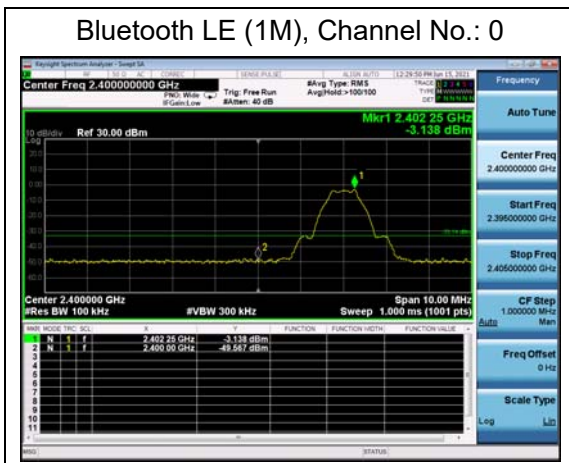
Bluetooth LE (1M), Channel No.: 0

Keysight Spectrum Analyzer - Swept SA

Center Freq 2.400000000 GHz

PNO: Wide
IFGain:Low

Trig: Free Run
#Atten: 40 dB

#Avg Type: RMS
Avg|Hold:>100/100

12:29:50 PM Jun 15, 2021

TRACE 1 2 3 4 5 6
TYPE M WWWWW
DET P N N N N N

Frequency

Mkr1 2.402 25 GHz
-3.138 dBm

10 dB/div Ref 30.00 dBm
Log

20.0
10.0
0.00
-10.0
-20.0
-30.0
-40.0
-50.0
-60.0

Center 2.400000 GHz
#Res BW 100 kHz

#VBW 300 kHz

Span 10.00 MHz
Sweep 1.000 ms (1001 pts)

| MKR | MODE | TRC | SCL | X | Y | FUNCTION | FUNCTION WIDTH | FUNCTION VALUE |
|---|---|---|---|---|---|---|---|---|
| 1 | N | 1 | f | 2.402 25 GHz | -3.138 dBm | | | |
| 2 | N | 1 | f | 2.400 00 GHz | -49.567 dBm | | | |
| 3 | | | | | | | | |
| 4 | | | | | | | | |
| 5 | | | | | | | | |
| 6 | | | | | | | | |
| 7 | | | | | | | | |
| 8 | | | | | | | | |
| 9 | | | | | | | | |
| 10 | | | | | | | | |
| 11 | | | | | | | | |

Auto Tune

Center Freq
2.400000000 GHz

Start Freq
2.395000000 GHz

Stop Freq
2.405000000 GHz

CF Step
1.000000 MHz
Auto Man

Freq Offset
0 Hz

Scale Type
Log Lin

MSG

STATUS